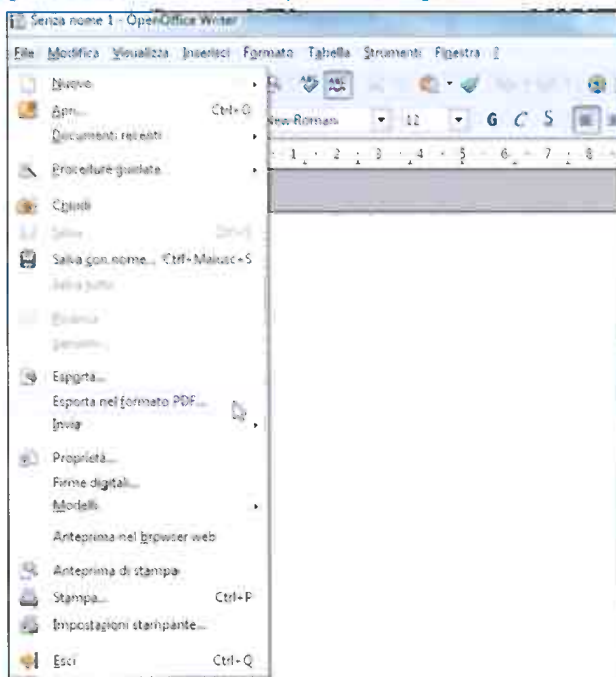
Senza nome 1 - OpenOffice Writer

File Modifica Visualizza Inserisci Formato Tabella Strumenti Finestra ?

New Roman 12 G C S

Nuovo
Apri... Ctrl+O
Documenti recenti
Procedure guidate
Chiudi
Salva Ctrl+S
Salva con nome... Ctrl+Maiusc+S
Salva tutto
Ricarica
Versioni...
Esporta...
Esporta nel formato PDF...
Invia
Proprietà...
Firme digitali...
Modelli
Anteprima nel browser web
Anteprima di stampa
Stampa... Ctrl+P
Impostazioni stampante...
Esci Ctrl+Q